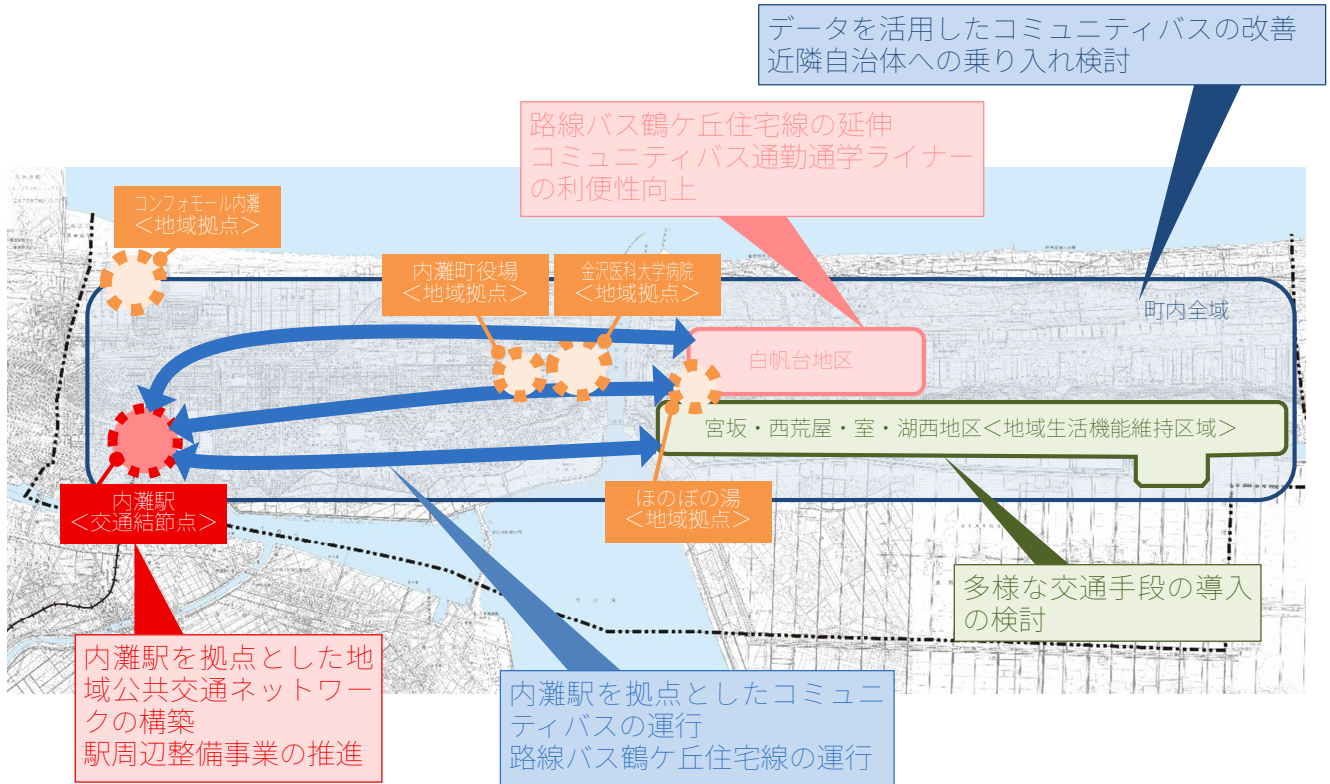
データを活用したコミュニティバスの改善
近隣自治体への乗り入れ検討

路線バス鶴ケ丘住宅線の延伸
コミュニティバス通勤通学ライナーの利便性向上

コンフォモール内灘
＜地域拠点＞

内灘町役場
＜地域拠点＞

金沢医科大学病院
＜地域拠点＞

町内全域

白帆台地区

宮坂・西荒屋・室・湖西地区＜地域生活機能維持区域＞

内灘駅
＜交通結節点＞

ほのぼの湯
＜地域拠点＞

多様な交通手段の導入の検討

内灘駅を拠点とした地域公共交通ネットワークの構築
駅周辺整備事業の推進

内灘駅を拠点としたコミュニティバスの運行
路線バス鶴ケ丘住宅線の運行